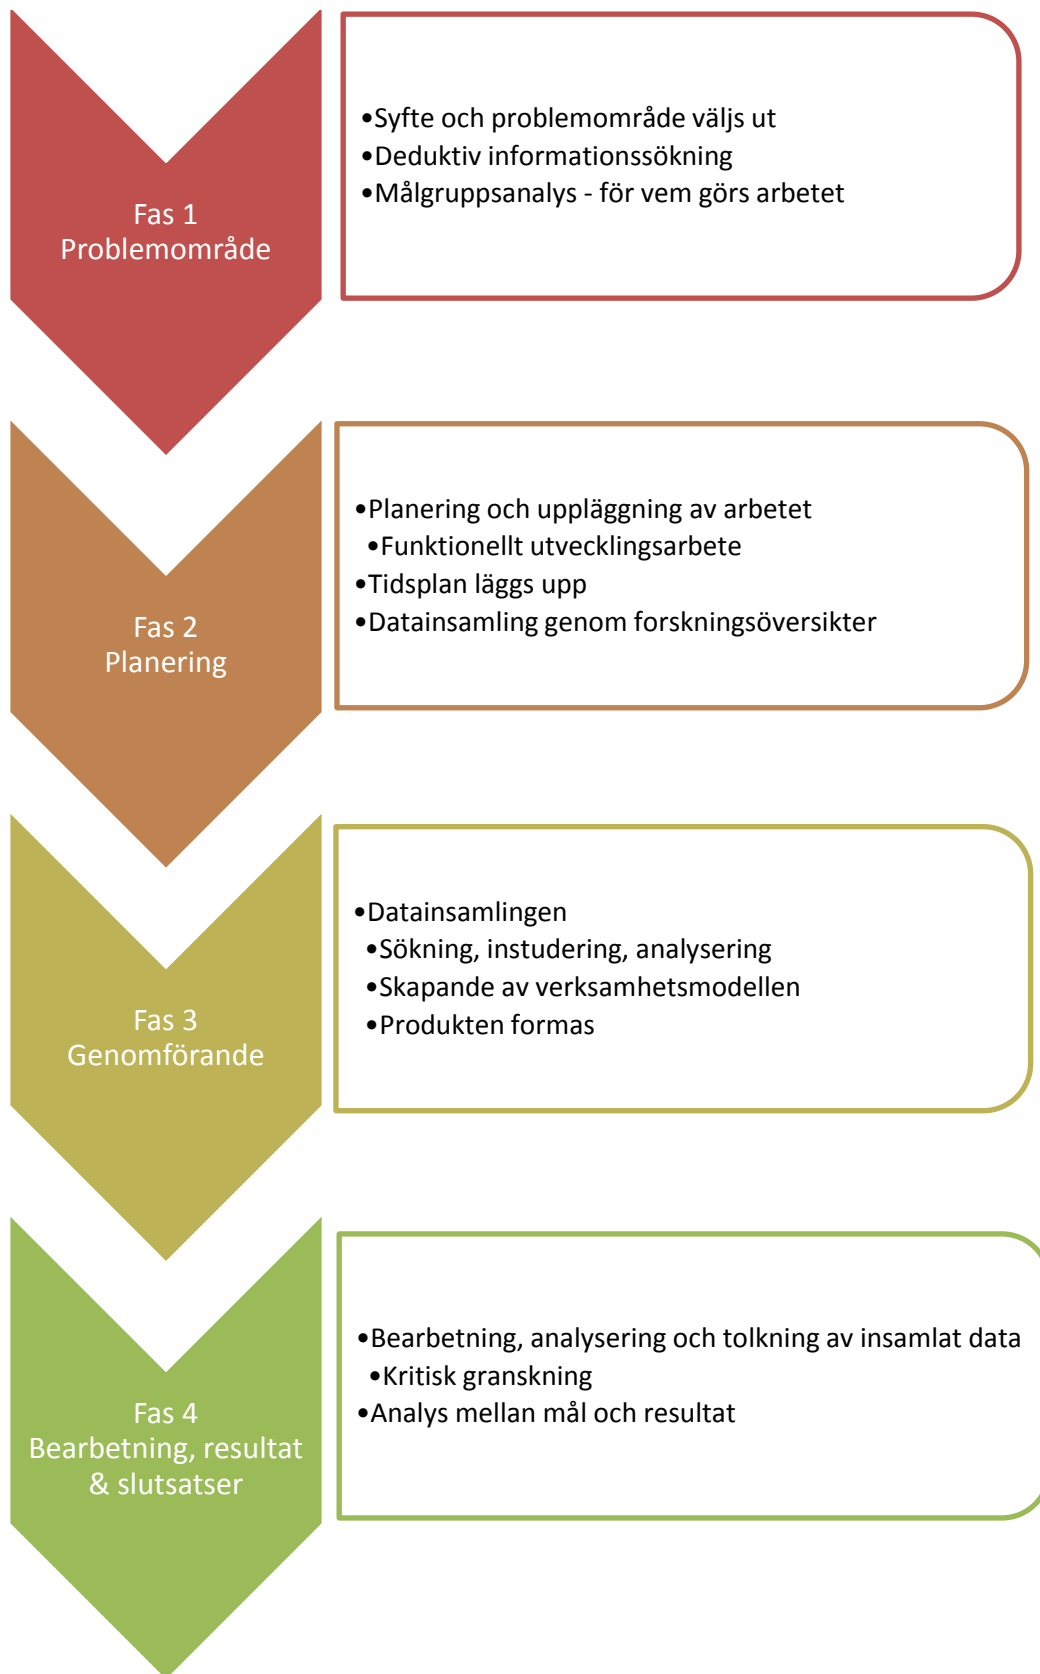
Fas 1
Problemområde

•Syfte och problemområde väljs ut
•Deduktiv informationssökning
•Målgruppsanalys - för vem görs arbetet

Fas 2
Planering

•Planering och uppläggning av arbetet
•Funktionellt utvecklingsarbete
•Tidsplan läggs upp
•Datainsamling genom forskningsöversikter

Fas 3
Genomförande

•Datainsamlingen
•Sökning, instudering, analysering
•Skapande av verksamhetsmodellen
•Produkten formas

Fas 4
Bearbetning, resultat & slutsatser

•Bearbetning, analysering och tolkning av insamlat data
•Kritisk granskning
•Analys mellan mål och resultat